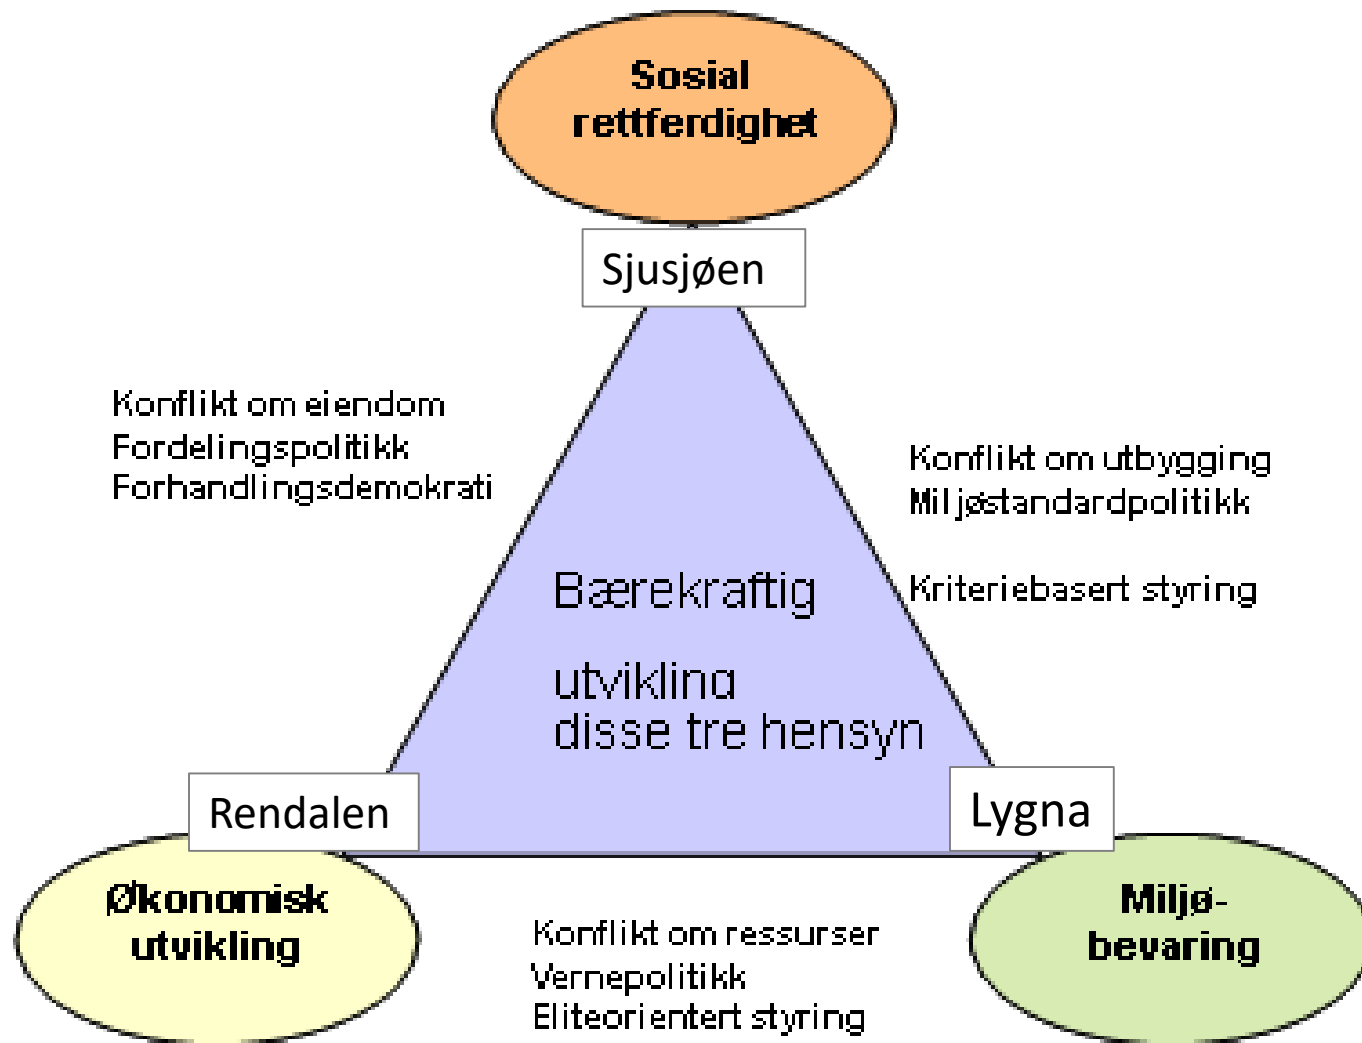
Sosial rettferdighet

Sjusjøen

Konflikt om eiendom
Fordelingspolitikk
Forhandlingsdemokrati

Konflikt om utbygging
Miljøstandardpolitikk

Kriteriebasert styring

Bærekraftig

utvikling
disse tre hensyn

Rendalen

Lygna

Økonomisk utvikling

Konflikt om ressurser
Vernepolitikk
Eliteorientert styring

Miljø-bevaring